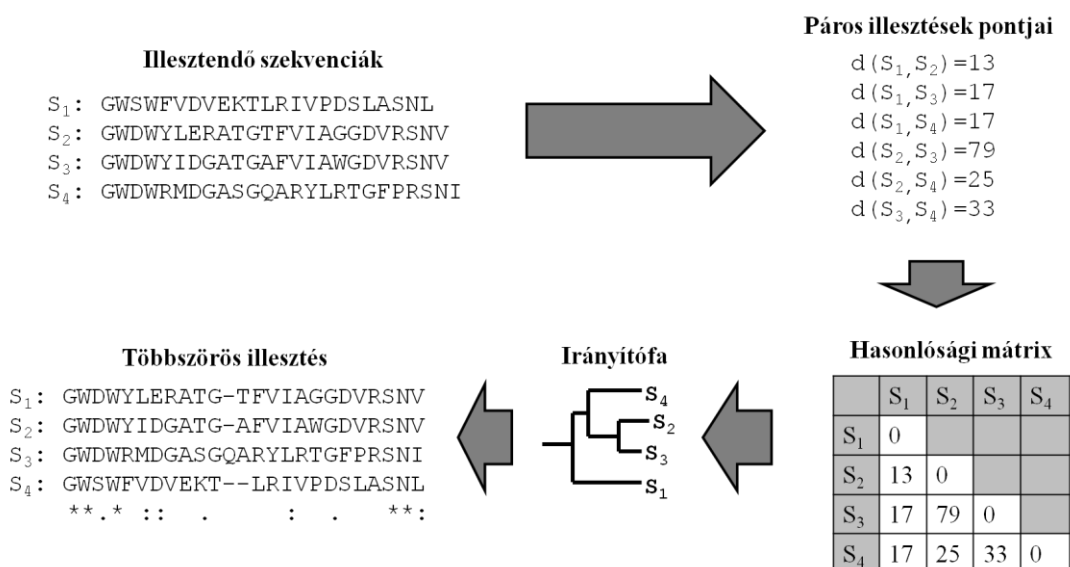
Illesztendő szekvenciák

$S_1$: GWSWFVDVEKTLRIVPDSLASNL
$S_2$: GWDWYLERATGTFVIAGGDVRSNV
$S_3$: GWDWYIDGATGAFVIAWGDVRSNV
$S_4$: GWDWRMDGASGQARYLRTGFPRSNI

Páros illesztések pontjai

$d(S_1,S_2)=13$
$d(S_1,S_3)=17$
$d(S_1,S_4)=17$
$d(S_2,S_3)=79$
$d(S_2,S_4)=25$
$d(S_3,S_4)=33$

Többszörös illesztés

$S_1$: GWDWYLERATG-TFVIAGGDVRSNV
$S_2$: GWDWYIDGATG-AFVIAWGDVRSNV
$S_3$: GWDWRMDGASGQARYLRTGFPRSNI
$S_4$: GWSWFVDVEKT--LRIVPDSLASNL
**.* :: . : . **:

Irányítófa

$S_4$
$S_2$
$S_3$
$S_1$

Hasonlósági mátrix

| | $S_1$ | $S_2$ | $S_3$ | $S_4$ |
|---|---|---|---|---|
| $S_1$ | 0 | | | |
| $S_2$ | 13 | 0 | | |
| $S_3$ | 17 | 79 | 0 | |
| $S_4$ | 17 | 25 | 33 | 0 |